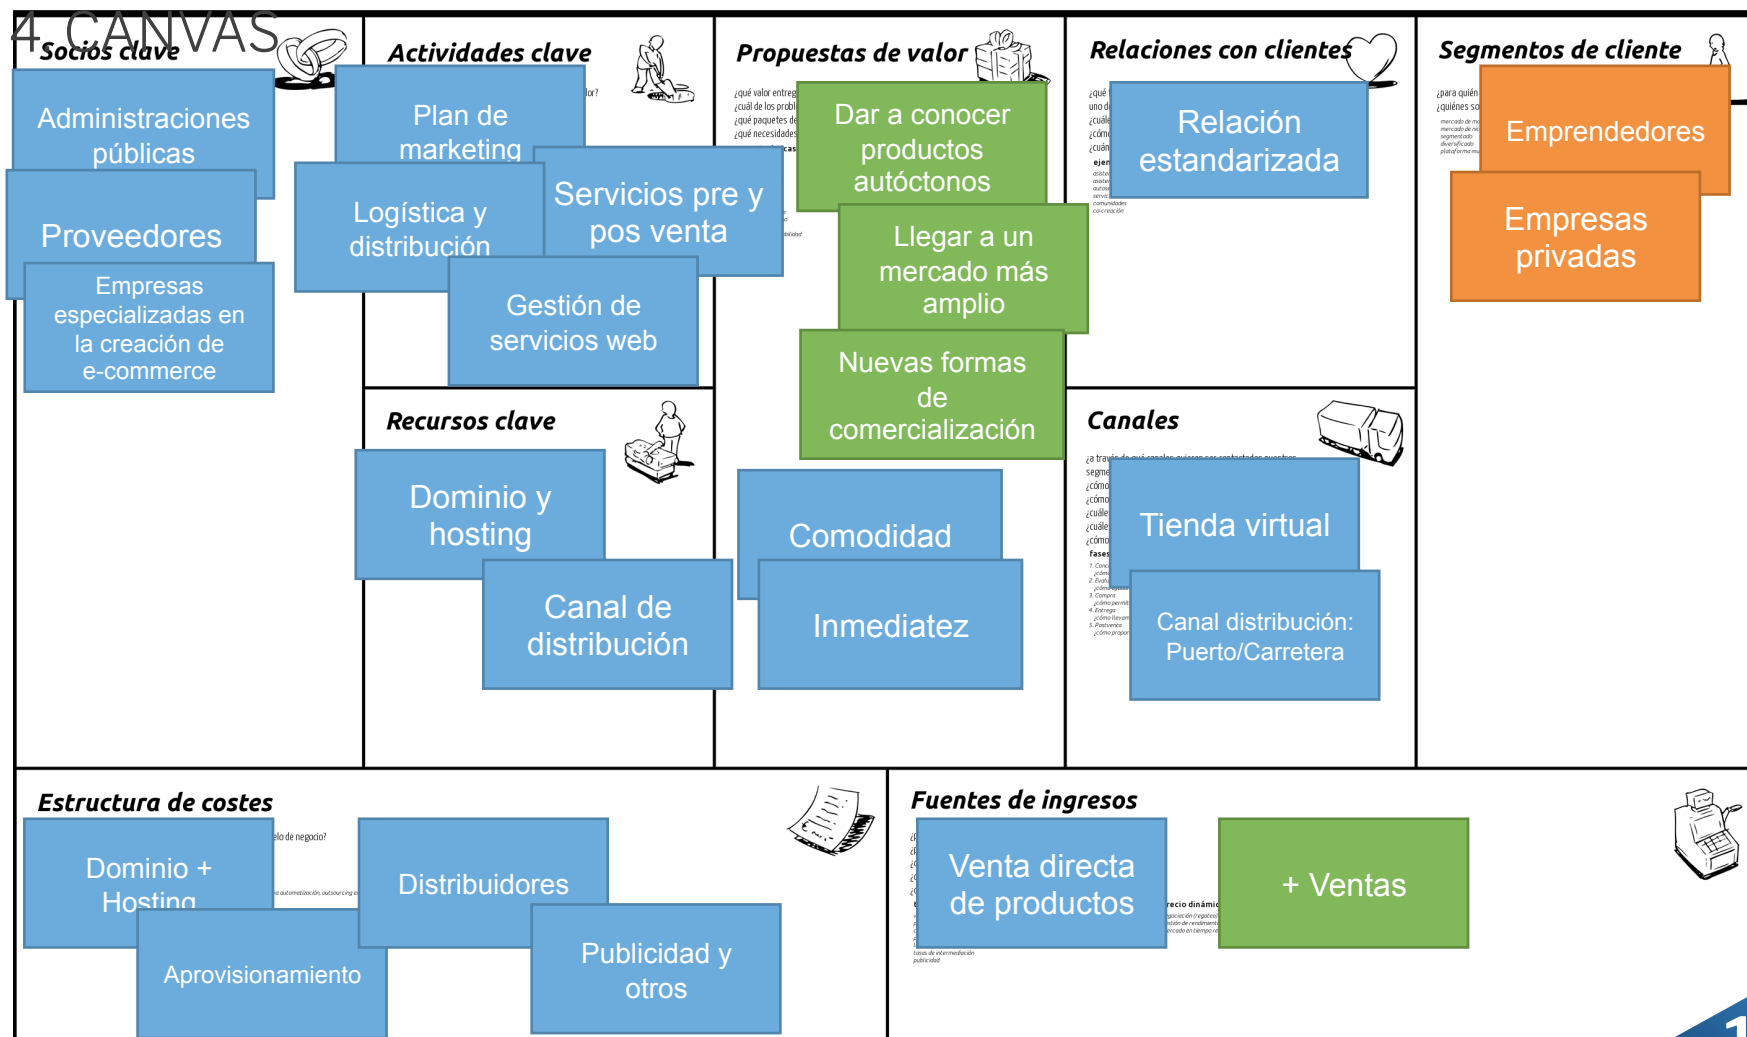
4. CANVAS

Socios clave

Administraciones públicas

Proveedores

Empresas especializadas en la creación de e-commerce

Actividades clave

Plan de marketing

Logística y distribución

Servicios pre y pos venta

Gestión de servicios web

Recursos clave

Dominio y hosting

Canal de distribución

Propuestas de valor

Dar a conocer productos autóctonos

Llegar a un mercado más amplio

Nuevas formas de comercialización

Comodidad

Inmediatez

Relaciones con clientes

Relación estandarizada

Canales

Tienda virtual

Canal distribución: Puerto/Carretera

Segmentos de cliente

Emprendedores

Empresas privadas

Estructura de costes

Dominio + Hosting

Aprovisionamiento

Distribuidores

Publicidad y otros

Fuentes de ingresos

Venta directa de productos

+ Ventas